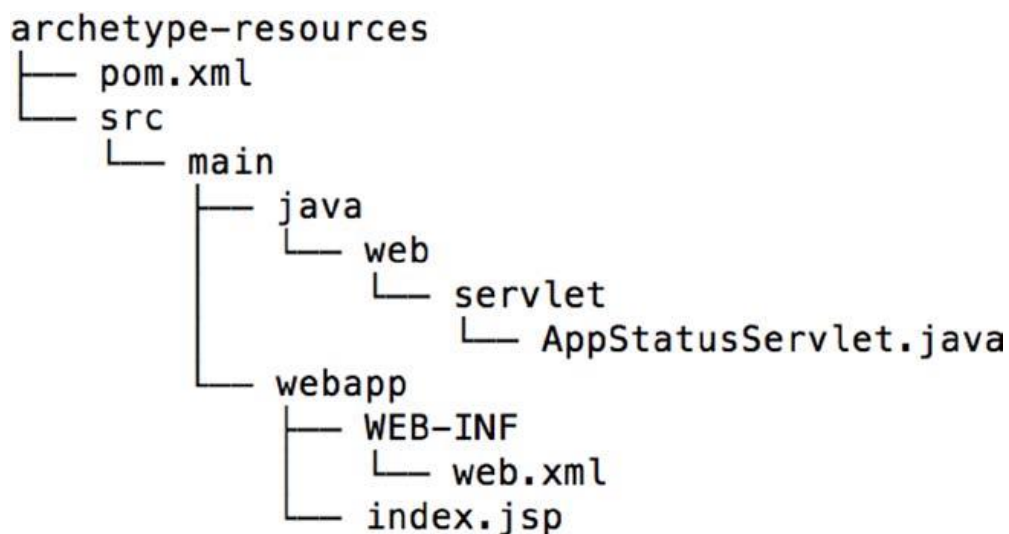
archetype-resources
├── pom.xml
└── src
    └── main
        ├── java
        │   └── web
        │       └── servlet
        │           └── AppStatusServlet.java
        └── webapp
            ├── WEB-INF
            │   └── web.xml
            └── index.jsp